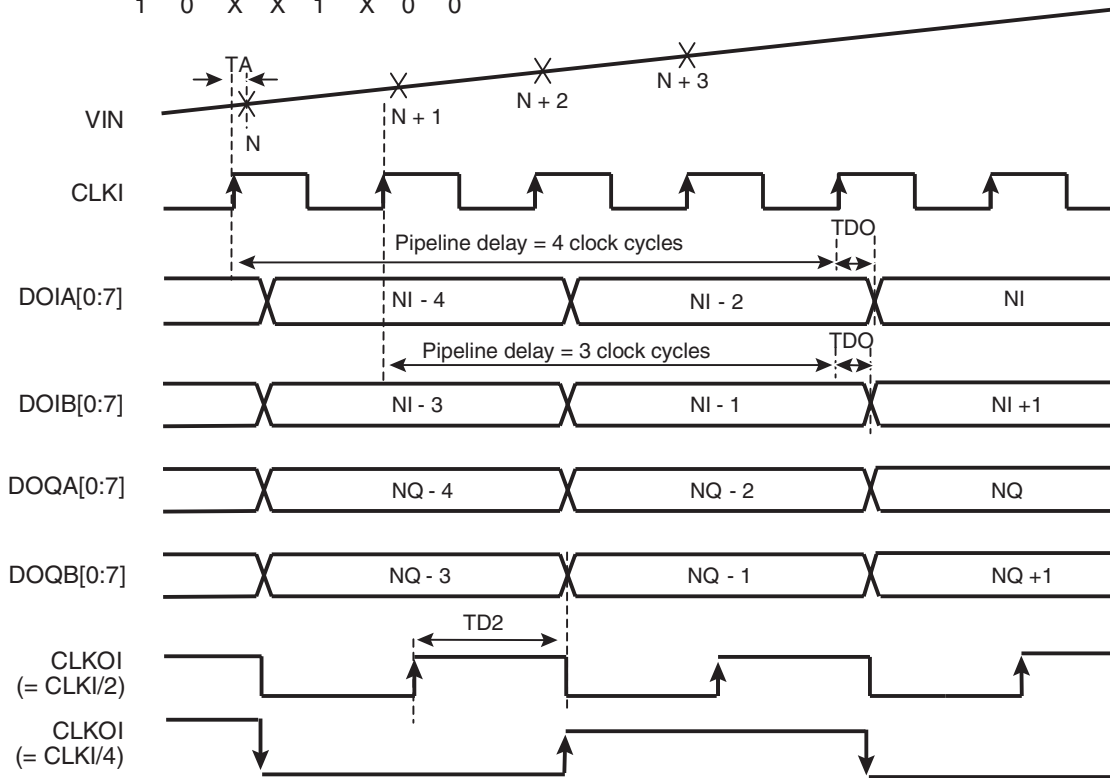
1 0 X X 1 X 0 0

TA

VIN

N

N + 1

N + 2

N + 3

CLKI

Pipeline delay = 4 clock cycles

TDO

DOIA[0:7]

NI - 4

NI - 2

NI

Pipeline delay = 3 clock cycles

TDO

DOIB[0:7]

NI - 3

NI - 1

NI +1

DOQA[0:7]

NQ - 4

NQ - 2

NQ

DOQB[0:7]

NQ - 3

NQ - 1

NQ +1

TD2

CLKOI (= CLKI/2)

CLKOI (= CLKI/4)